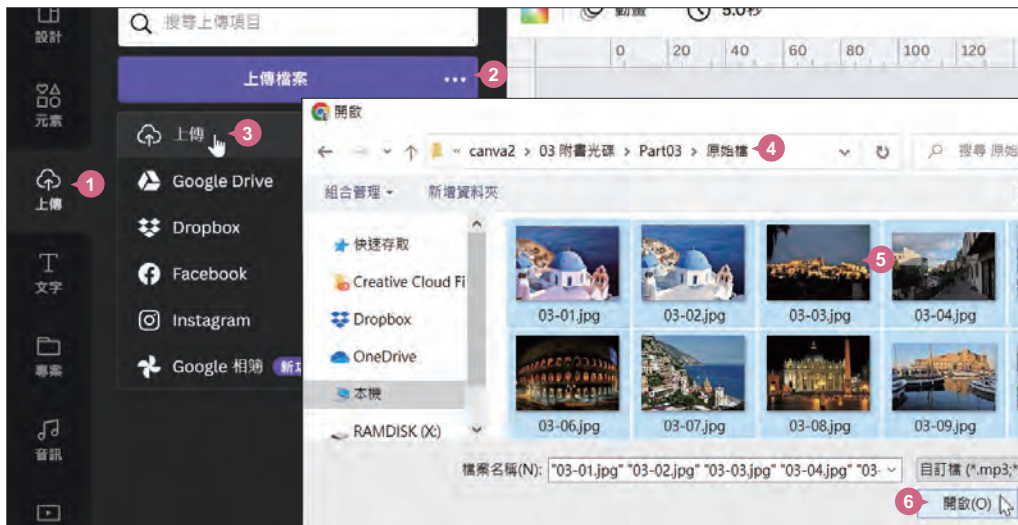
設計
元素
1
上傳
文字
專案
音訊

搜尋上傳項目
上傳檔案
2
上傳
3
Google Drive
Dropbox
Facebook
Instagram
Google 相簿 新

動畫 5.0秒
0 20 40 60 80 100 120

開啟
canva2 > 03 附書光碟 > Part03 > 原始檔
4
搜尋 原始
組合管理 新增資料夾
快速存取
Creative Cloud Fi
Dropbox
OneDrive
本機
RAMDISK (X:)
5
03-01.jpg
03-02.jpg
03-03.jpg
03-04.jpg
03-06.jpg
03-07.jpg
03-08.jpg
03-09.jpg
檔案名稱(N): "03-01.jpg" "03-02.jpg" "03-03.jpg" "03-04.jpg" "03-
自訂檔 (*.mp3;*
6
開啟(O)